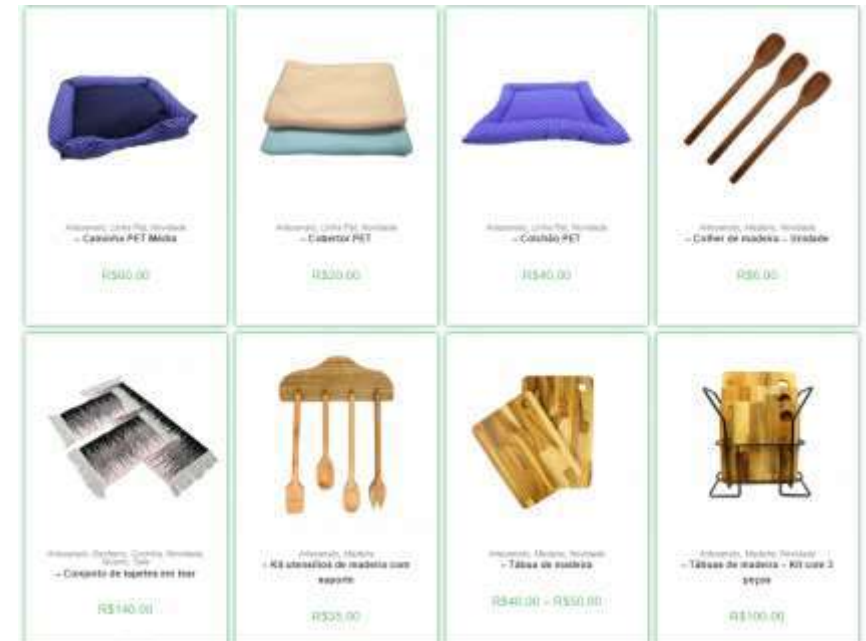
Artesanato, Linha Pet, Novidade
– Caminha PET Média

R$60,00

Artesanato, Linha Pet, Novidade
– Cobertor PET

R$20,00

Artesanato, Linha Pet, Novidade
– Colchão PET

R$40,00

Artesanato, Madeira, Novidade
– Colher de madeira – Unidade

R$6,00

Artesanato, Banheiro, Cozinha, Novidade, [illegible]
– Conjunto de tapetes em tear

R$140,00

Artesanato, Madeira
– Kit utensílios de madeira com suporte

R$35,00

Artesanato, Madeira, Novidade
– Tábua de madeira

R$40,00 – R$50,00

Artesanato, Madeira, Novidade
– Tábuas de madeira – Kit com 3 peças

R$100,00